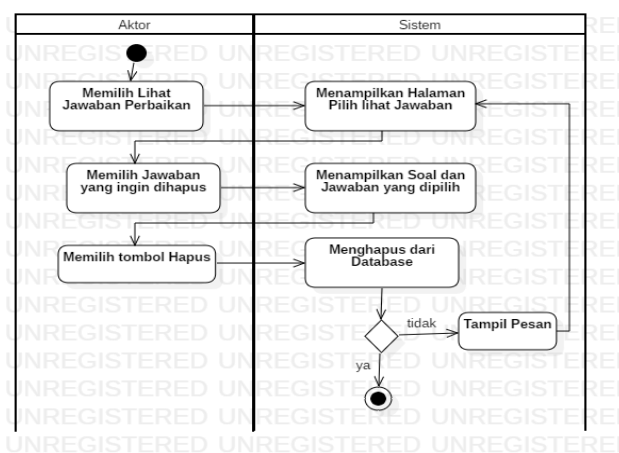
| Aktor | Sistem |
|---|---|
| Memilih Lihat Jawaban Perbaikan | Menampilkan Halaman Pilih lihat Jawaban |
| Memilih Jawaban yang ingin dihapus | Menampilkan Soal dan Jawaban yang dipilih |
| Memilih tombol Hapus | Menghapus dari Database |

tidak

Tampil Pesan

ya

UNREGISTERED UNREGISTERED UNREGISTERED